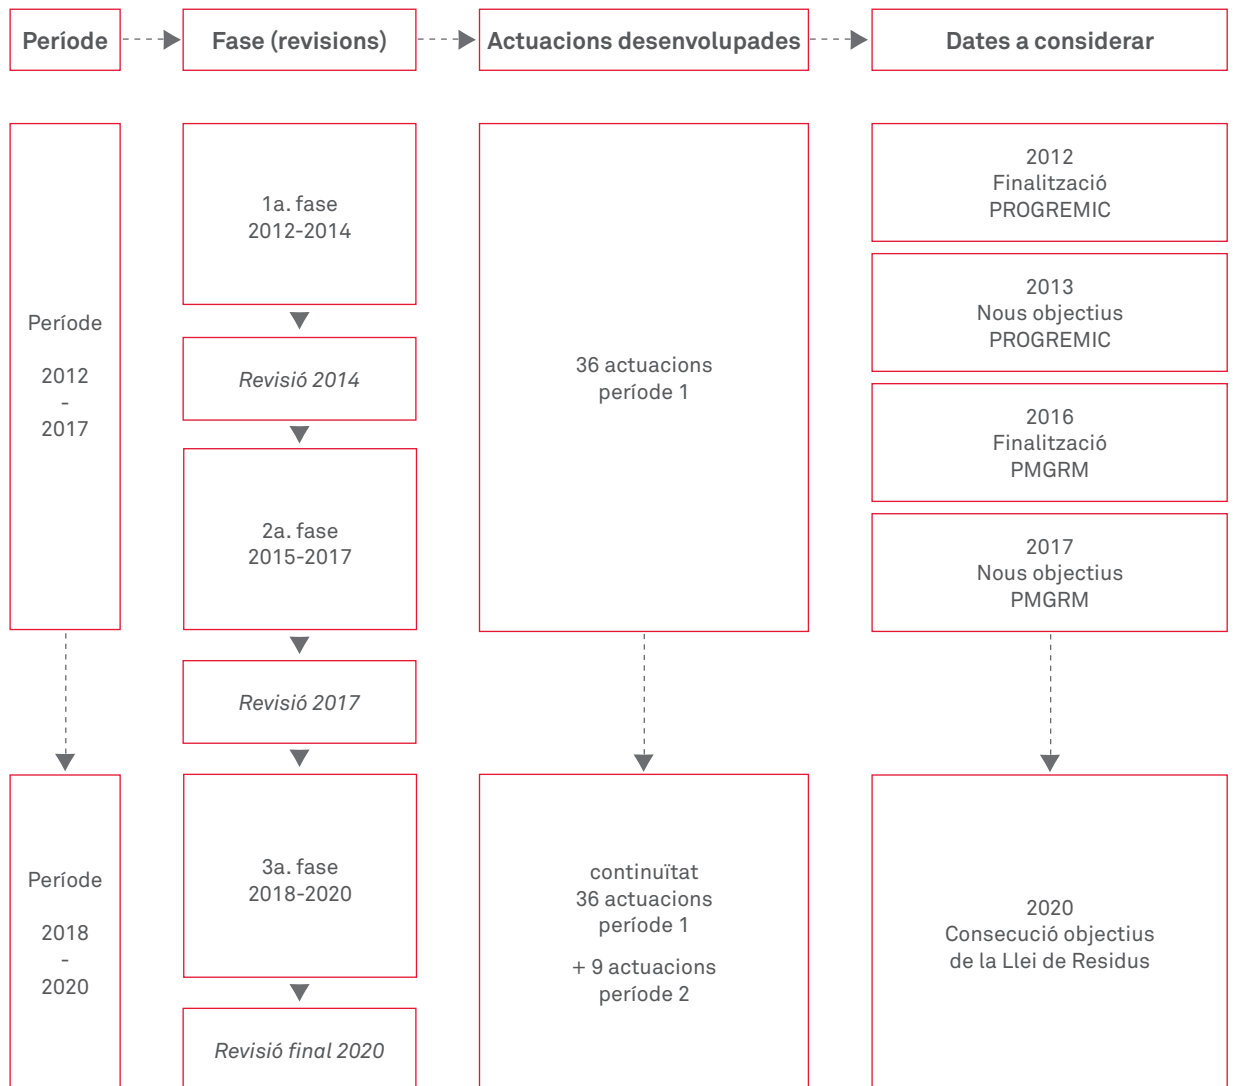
Període

Fase (revisions)

Actuacions desenvolupades

Dates a considerar

Període

2012
-
2017

1a. fase
2012-2014

Revisió 2014

2a. fase
2015-2017

Revisió 2017

36 actuacions
període 1

2012
Finalització
PROGREMIC

2013
Nous objectius
PROGREMIC

2016
Finalització
PMGRM

2017
Nous objectius
PMGRM

Període

2018
-
2020

3a. fase
2018-2020

Revisió final 2020

continuïtat
36 actuacions
període 1

+ 9 actuacions
període 2

2020
Consecució objectius
de la Llei de Residus